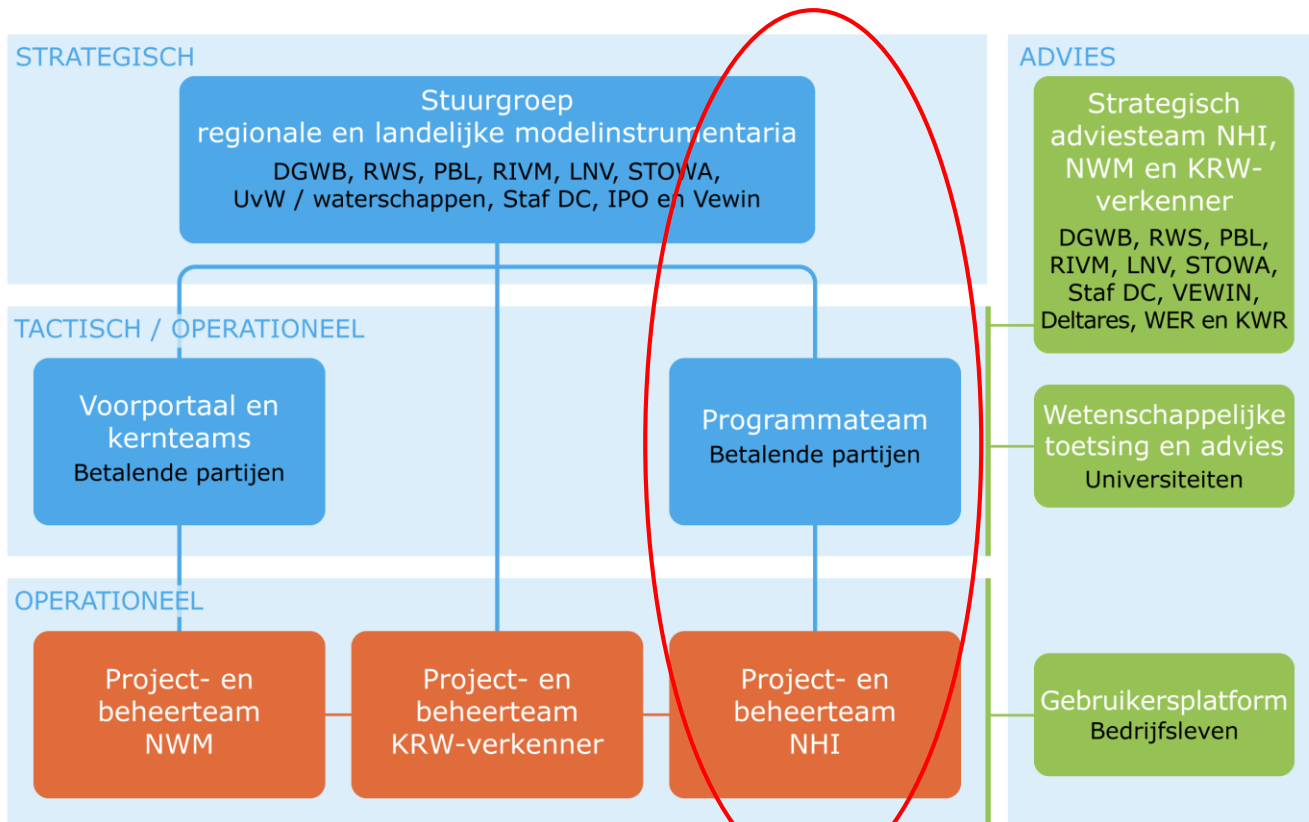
STRATEGISCH

Stuurgroep
regionale en landelijke modelinstrumentaria
DGWB, RWS, PBL, RIVM, LNV, STOWA, UvW / waterschappen, Staf DC, IPO en Vewin

TACTISCH / OPERATIONEEL

Voorportaal en kernteams
Betalende partijen

Programmateam
Betalende partijen

OPERATIONEEL

Project- en beheerteam NWM

Project- en beheerteam KRW-verkenner

Project- en beheerteam NHI

ADVIES

Strategisch adviesteam NHI, NWM en KRW-verkenner
DGWB, RWS, PBL, RIVM, LNV, STOWA, Staf DC, VEWIN, Deltares, WER en KWR

Wetenschappelijke toetsing en advies
Universiteiten

Gebruikersplatform
Bedrijfsleven